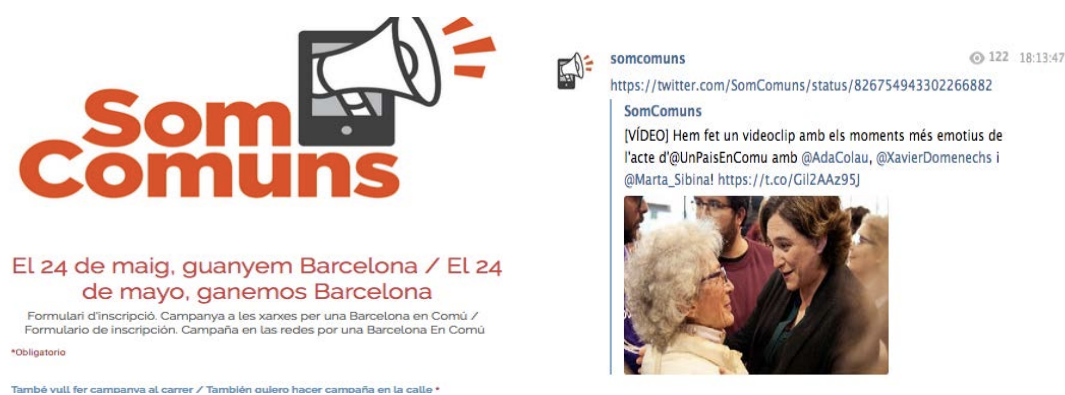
Som Comuns

El 24 de maig, guanyem Barcelona / El 24 de mayo, ganemos Barcelona

Formulari d'inscripció. Campanya a les xarxes per una Barcelona en Comú / Formulario de inscripción. Campaña en las redes por una Barcelona En Común

*Obligatorio

També vull fer campanya al carrer / También quiero hacer campaña en la calle *

somcomuns

122 18:13:47

https://twitter.com/SomComuns/status/826754943302266882

SomComuns

[VÍDEO] Hem fet un videoclip amb els moments més emotius de l'acte d'@UnPaisEnComu amb @AdaColau, @XavierDomenechs i @Marta_Sibina! https://t.co/Gil2AAz95J